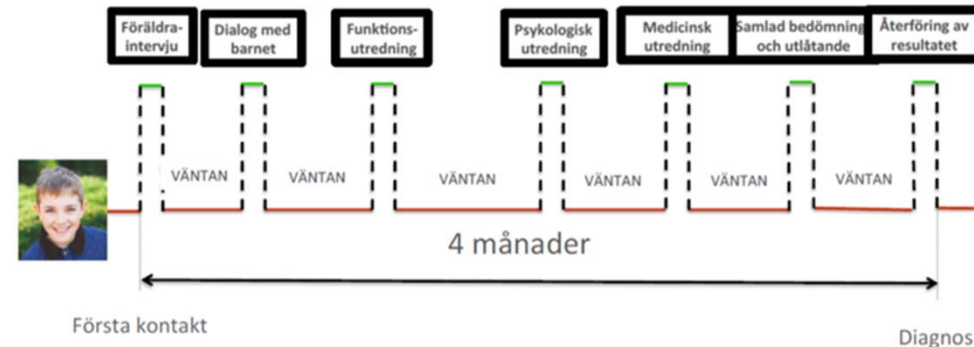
Föräldraintervju

Dialog med barnet

Funktionsutredning

Psykologisk utredning

Medicinsk utredning

Samlad bedömning och utlåtande

Återföring av resultatet

VÄNTAN

VÄNTAN

VÄNTAN

VÄNTAN

VÄNTAN

VÄNTAN

4 månader

Första kontakt

Diagnos